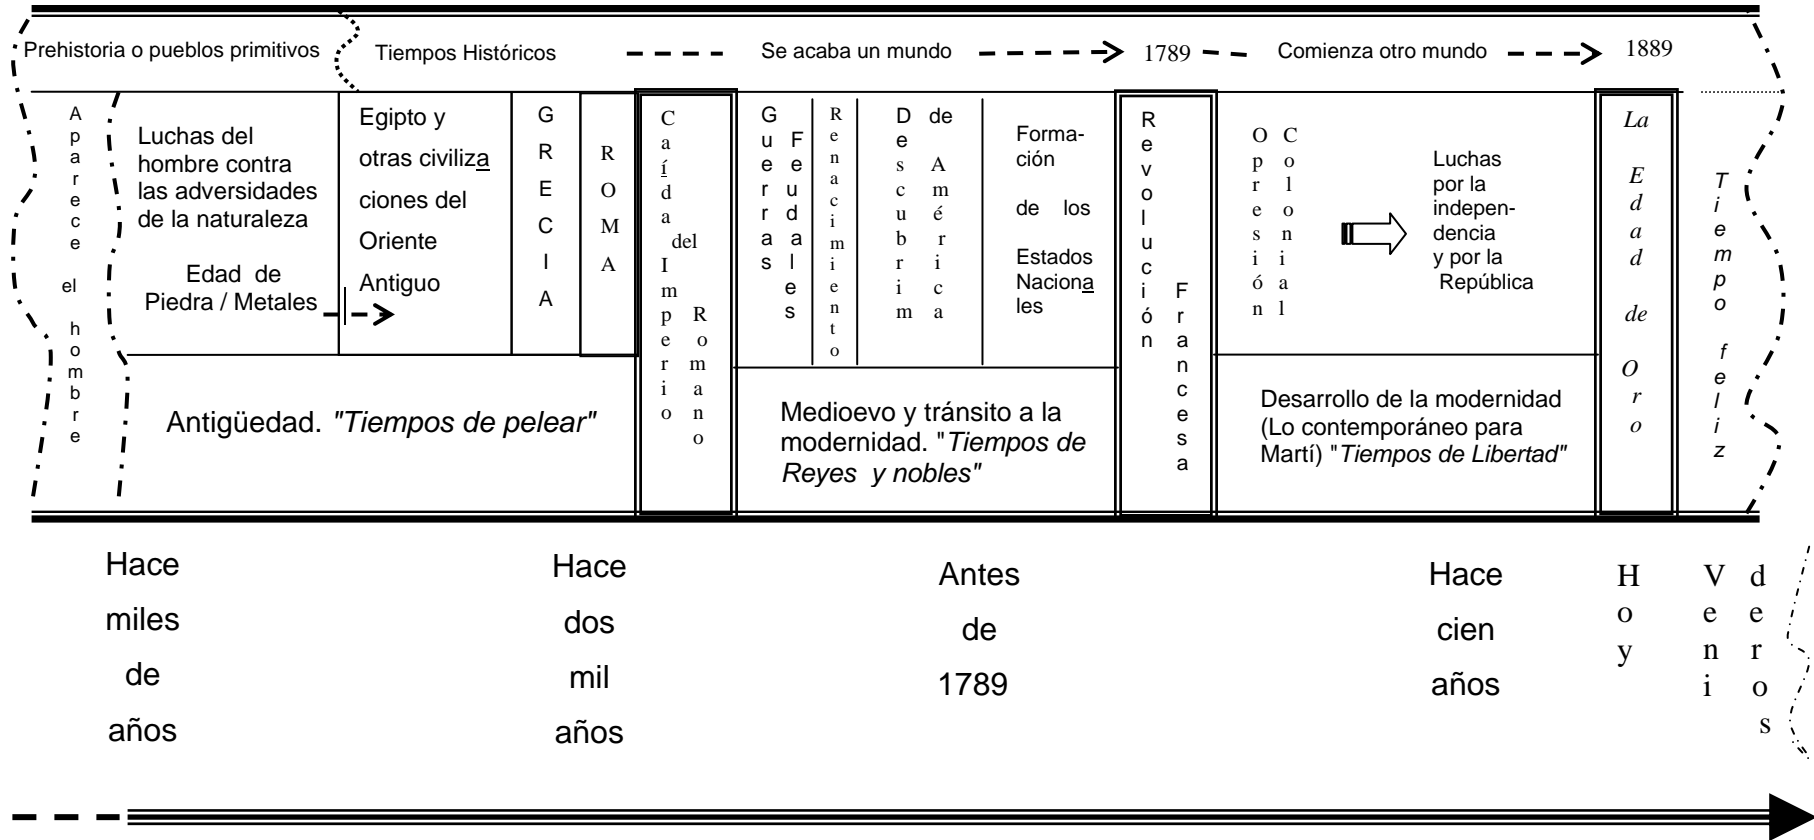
Prehistoria o pueblos primitivos

Tiempos Históricos

Se acaba un mundo

1789

Comienza otro mundo

1889

Aparece el hombre

Luchas del hombre contra las adversidades de la naturaleza

Edad de Piedra / Metales

Egipto y otras civilizaciones del Oriente Antiguo

GRECIA

ROMA

Caída del Imperio Romano

Guerras Feudales

Renacimiento

Descubrimiento de América

Formación de los Estados Nacionales

Revolución Francesa

Opresión Colonial

Luchas por la independencia y por la República

La Edad de Oro

Tiempo feliz

Antigüedad. *"Tiempos de pelear"*

Medioevo y tránsito a la modernidad. "*Tiempos de Reyes y nobles*"

Desarrollo de la modernidad (Lo contemporáneo para Martí) "*Tiempos de Libertad*"

Hace miles de años

Hace dos mil años

Antes de 1789

Hace cien años

Hoy

Venideros